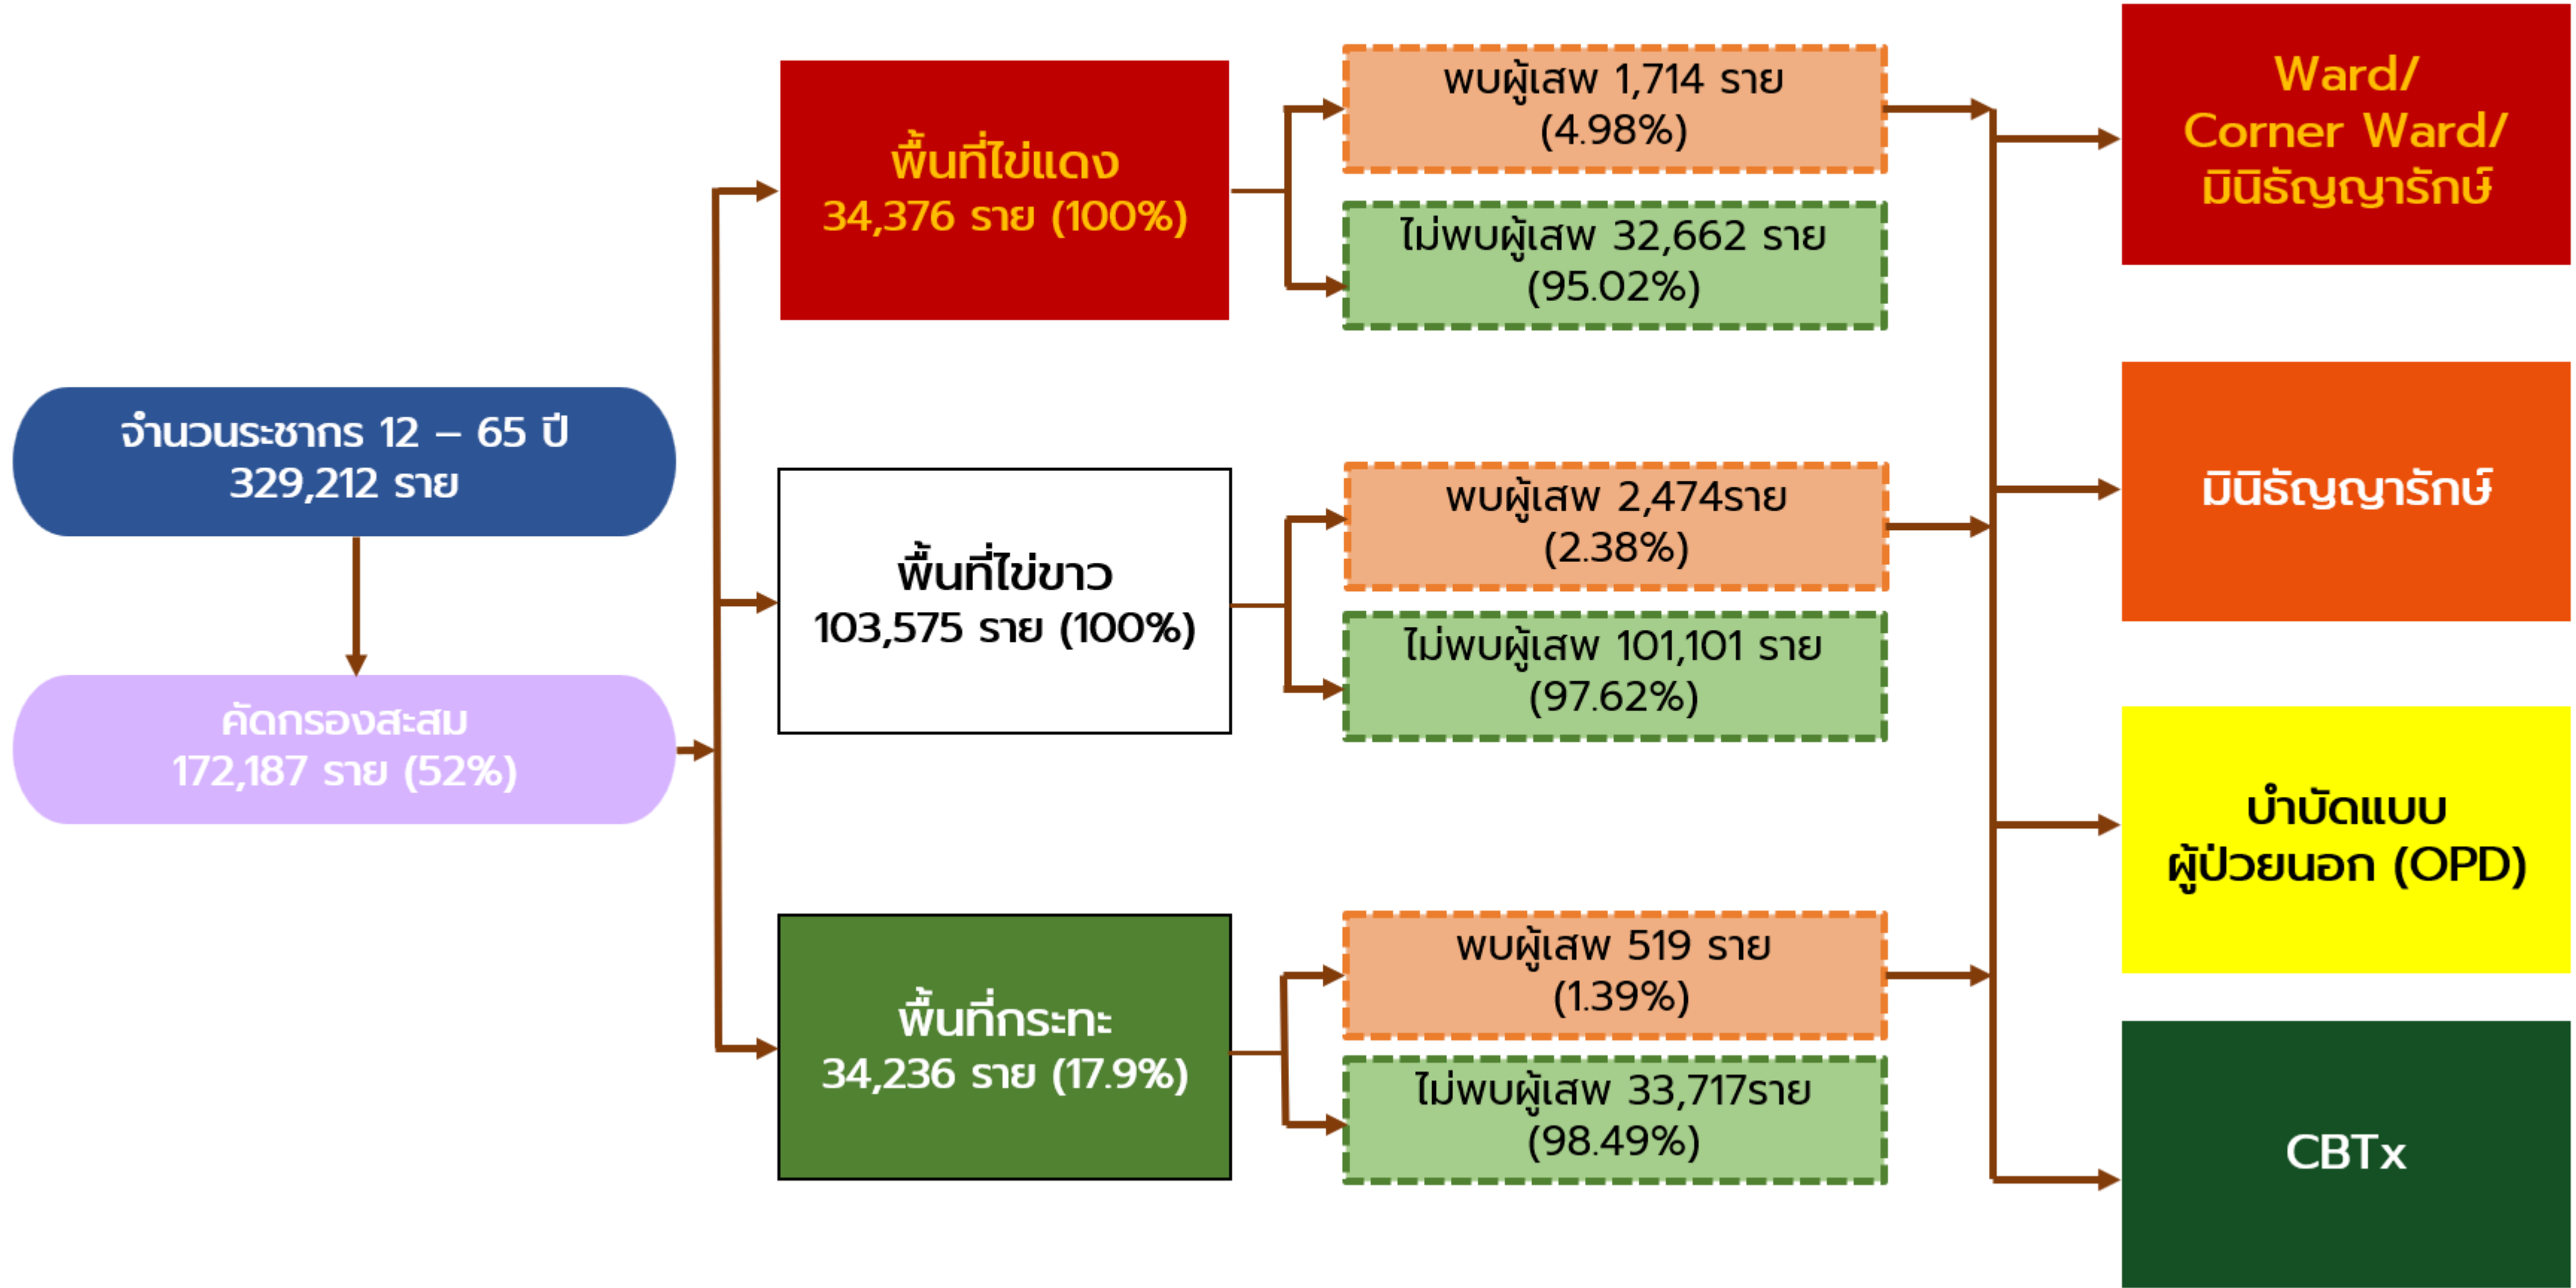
จำนวนระชากร 12 – 65 ปี
329,212 ราย

คัดกรองสะสม
172,187 ราย (52%)

พื้นที่ไข่แดง
34,376 ราย (100%)

พื้นที่ไข่ขาว
103,575 ราย (100%)

พื้นที่กระทะ
34,236 ราย (17.9%)

พบผู้เสพ 1,714 ราย
(4.98%)

ไม่พบผู้เสพ 32,662 ราย
(95.02%)

พบผู้เสพ 2,474ราย
(2.38%)

ไม่พบผู้เสพ 101,101 ราย
(97.62%)

พบผู้เสพ 519 ราย
(1.39%)

ไม่พบผู้เสพ 33,717ราย
(98.49%)

Ward/
Corner Ward/
มินิธัญญารักษ์

มินิธัญญารักษ์

บำบัดแบบ
ผู้ป่วยนอก (OPD)

CBTx